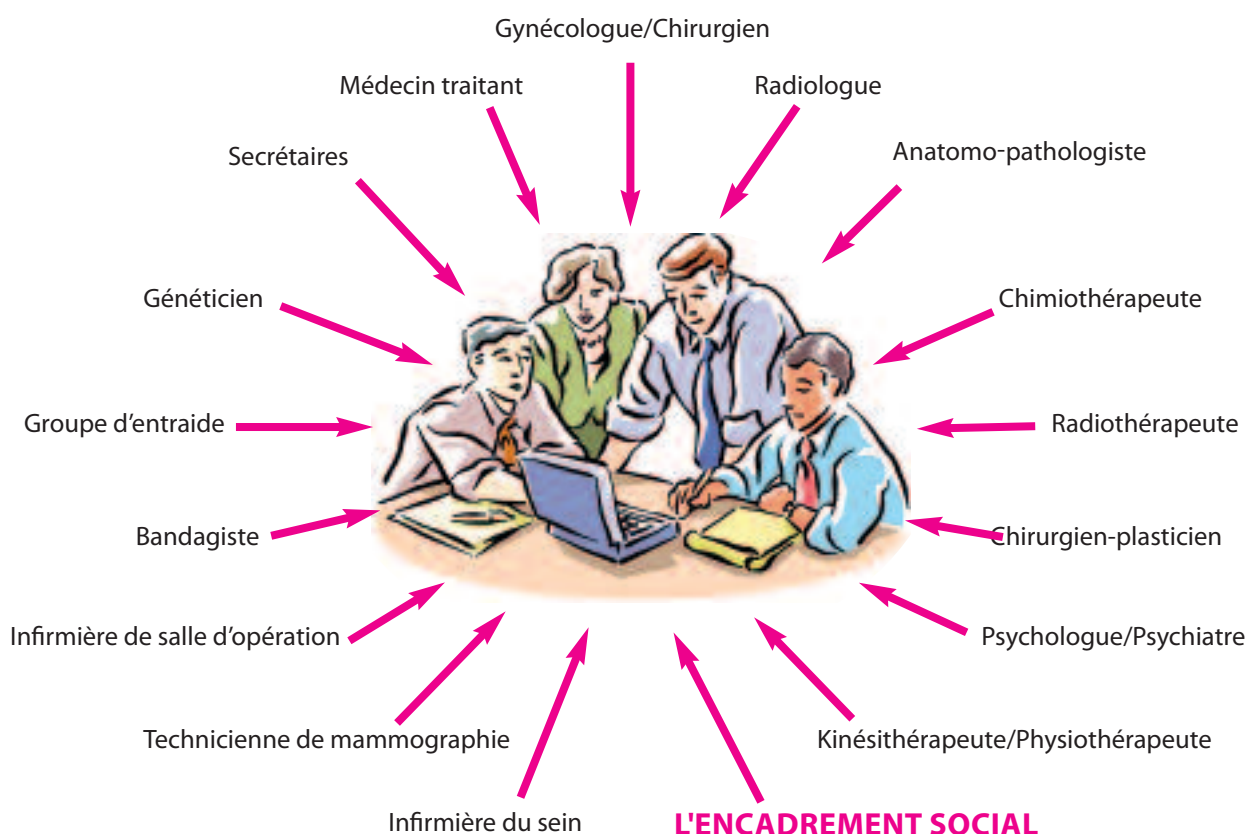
Gynécologue/Chirurgien

Médecin traitant

Radiologue

Secrétaires

Anatomo-pathologiste

Généticien

Chimiothérapeute

Groupe d'entraide

Radiothérapeute

Bandagiste

Chirurgien-plasticien

Infirmière de salle d'opération

Psychologue/Psychiatre

Technicienne de mammographie

Kinésithérapeute/Physiothérapeute

Infirmière du sein

L'ENCADREMENT SOCIAL